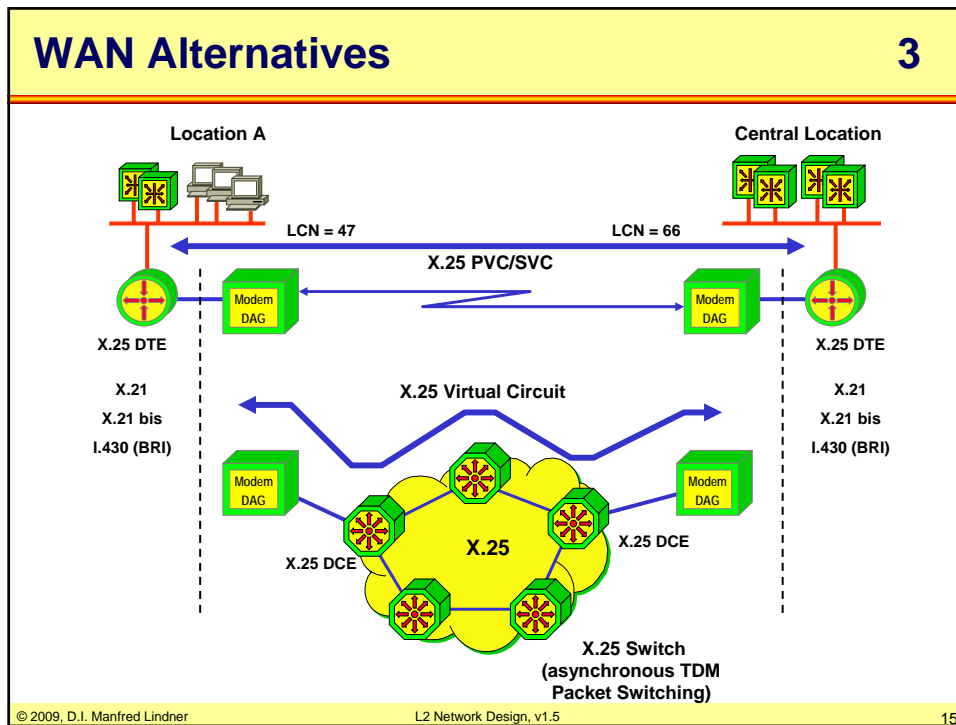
WAN Alternatives 3

Location A

Central Location

LCN = 47

LCN = 66

X.25 PVC/SVC

Modem DAG

Modem DAG

X.25 DTE

X.25 DTE

X.21

X.21 bis

I.430 (BRI)

X.25 Virtual Circuit

X.21

X.21 bis

I.430 (BRI)

Modem DAG

Modem DAG

X.25

X.25 DCE

X.25 DCE

X.25 Switch (asynchronous TDM Packet Switching)

© 2009, D.I. Manfred Lindner

L2 Network Design, v1.5

15